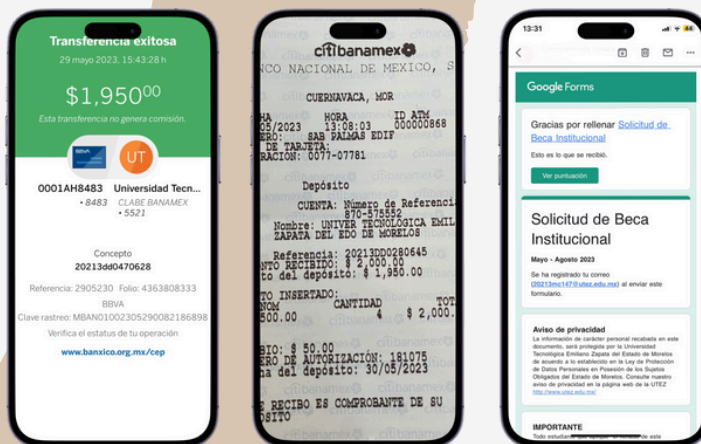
Transferencia exitosa
29 mayo 2023, 15:43:28 h

$1,950$^{00}$

Esta transferencia no genera comisión.

BBVA

UT

0001AH8483 Universidad Tecn...
• 8483 CLABE BANAMEX • 5521

Concepto
20213dd0470628

Referencia: 2905230 Folio: 4363808333
BBVA
Clave rastreo: MBAN01002305290082186898

Verifica el estatus de tu operación
www.banxico.org.mx/cep

citibanamex
NCO NACIONAL DE MEXICO, S

CUERNAVACA, MOR
HORA ID ATM
05/2023 13:08:03 000000868
DOR: SAB PALMAS EDIF
DE TARJETA:
RACION: 0077-07781

Depósito

CUENTA: Número de Referencia
870-575552
Nombre: UNIVER TECNOLOGICA EMILI
ZAPATA DEL EDO DE MORELOS

Referencia: 20213DD0280645
ENTO RECIBIDO: $ 2,000.00
del depósito: $ 1,950.00

TOTO INSERTADO:
NOM CANTIDAD TOT
500.00 4 $ 2,000.

BIO: $ 50.00
DE AUTORIZACIÓN: 181075
del depósito: 30/05/2023

E RECIBO ES COMPROBANTE DE SU
OSITO

13:31

Google Forms

Gracias por rellenar Solicitud de Beca Institucional

Esto es lo que se recibió.

Ver puntuación

Solicitud de Beca Institucional

Mayo - Agosto 2023

Se ha registrado tu correo (20213mc147@utez.edu.mx) al enviar este formulario.

Aviso de privacidad
La información de carácter personal recabada en este documento, será protegida por la Universidad Tecnológica Emiliano Zapata del Estado de Morelos de acuerdo a lo establecido en la Ley de Protección de Datos Personales en Posesión de los Sujetos Obligados del Estado de Morelos. Consulte nuestro aviso de privacidad en la página web de la UTEZ
http://www.utez.edu.mx/

IMPORTANTE
Todo estudiante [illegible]